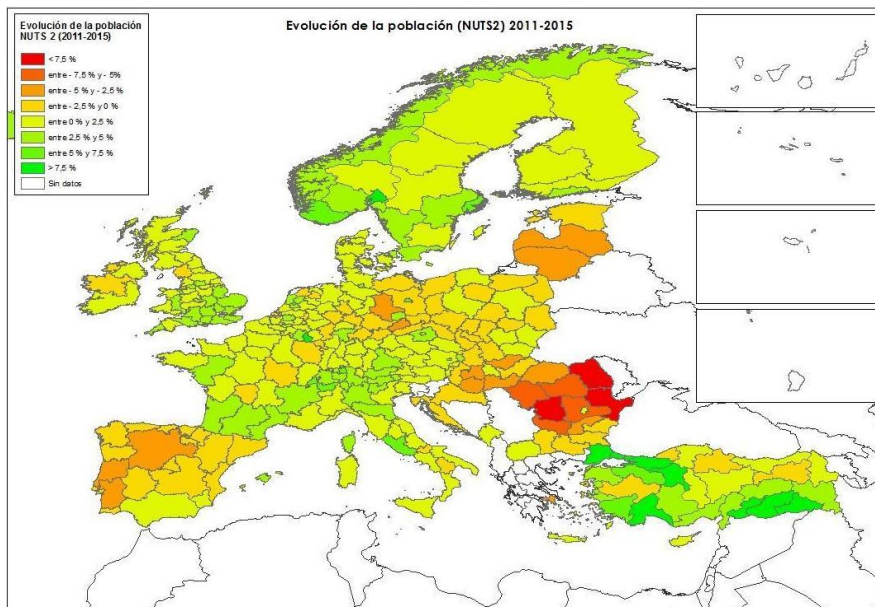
Evolución de la población NUTS 2 (2011-2015)

< 7,5 %
entre - 7,5 % y - 5%
entre - 5 % y - 2,5 %
entre - 2,5 % y 0 %
entre 0 % y 2,5 %
entre 2,5 % y 5 %
entre 5 % y 7,5 %
> 7,5 %
Sin datos

Evolución de la población (NUTS2) 2011-2015